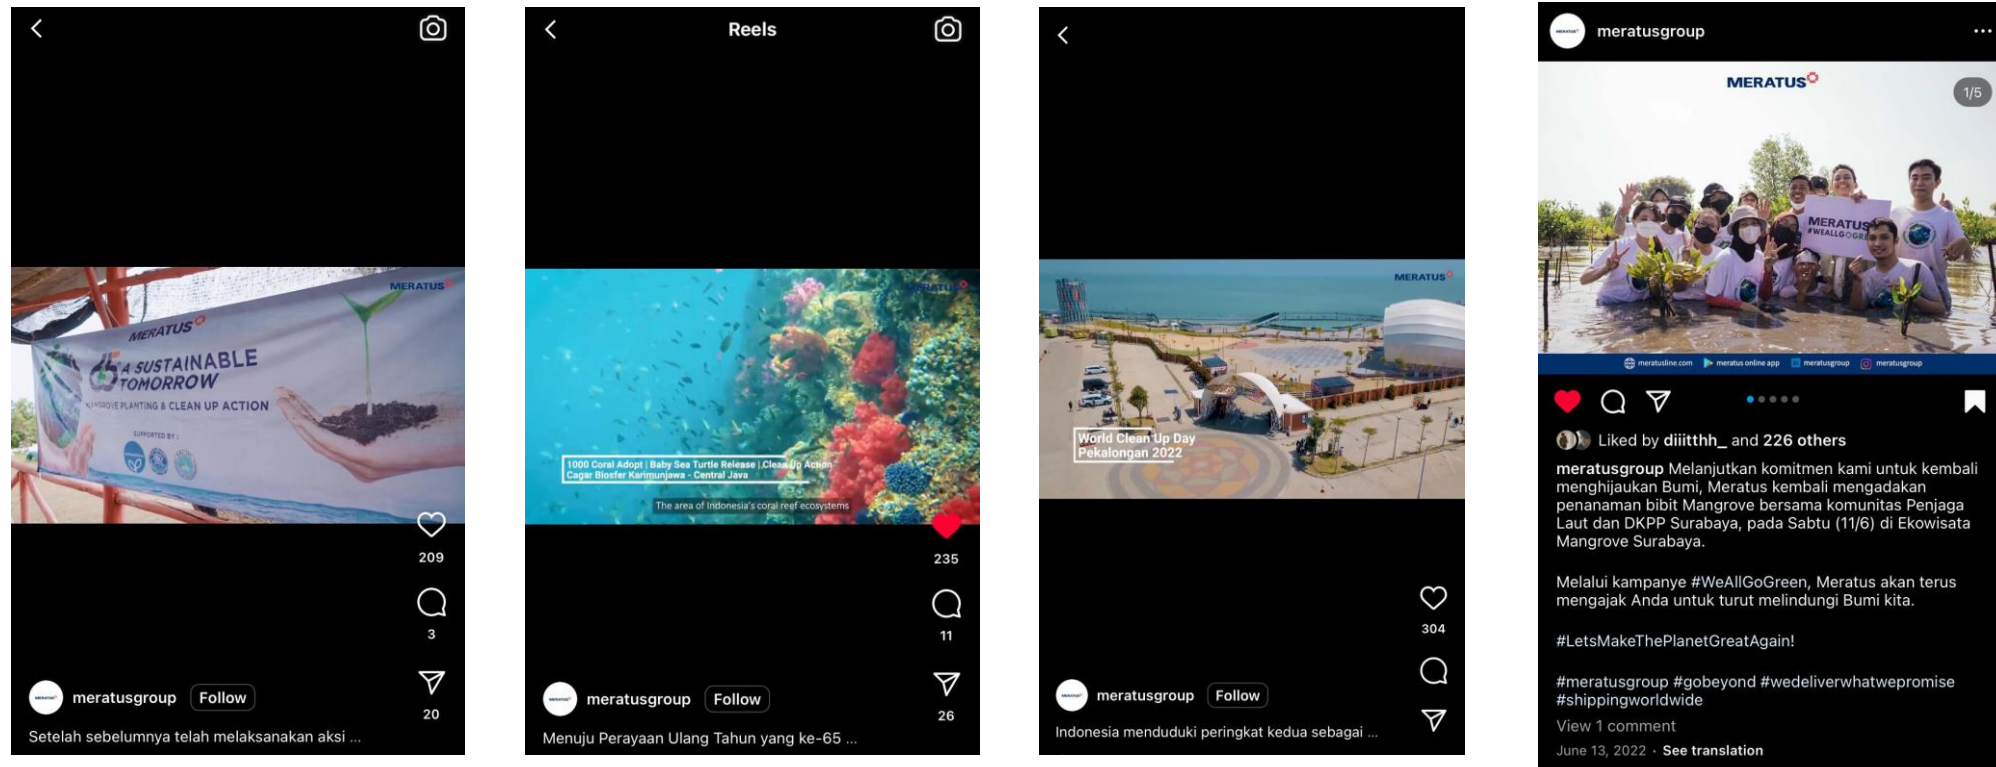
MERATUS

MERATUS

A SUSTAINABLE TOMORROW

MANGROVE PLANTING & CLEAN UP ACTION

SUPPORTED BY :

209

3

20

meratusgroup Follow

Setelah sebelumnya telah melaksanakan aksi ...

Reels

MERATUS

1000 Coral Adopt | Baby Sea Turtle Release | Clean Up Action
Cagar Biosfer Karimunjawa - Central Java

The area of Indonesia's coral reef ecosystems

235

11

26

meratusgroup Follow

Menuju Perayaan Ulang Tahun yang ke-65 ...

MERATUS

World Clean Up Day
Pekalongan 2022

304

meratusgroup Follow

Indonesia menduduki peringkat kedua sebagai ...

meratusgroup ···

MERATUS

1/5

MERATUS #WEALLGOGREEN

meratusline.com meratus online app meratusgroup meratusgroup

Liked by diiitthh_ and 226 others

meratusgroup Melanjutkan komitmen kami untuk kembali menghijaukan Bumi, Meratus kembali mengadakan penanaman bibit Mangrove bersama komunitas Penjaga Laut dan DKPP Surabaya, pada Sabtu (11/6) di Ekowisata Mangrove Surabaya.

Melalui kampanye #WeAllGoGreen, Meratus akan terus mengajak Anda untuk turut melindungi Bumi kita.

#LetsMakeThePlanetGreatAgain!

#meratusgroup #gobeyond #wedeliverwhatwepromise #shippingworldwide

View 1 comment

June 13, 2022 · See translation